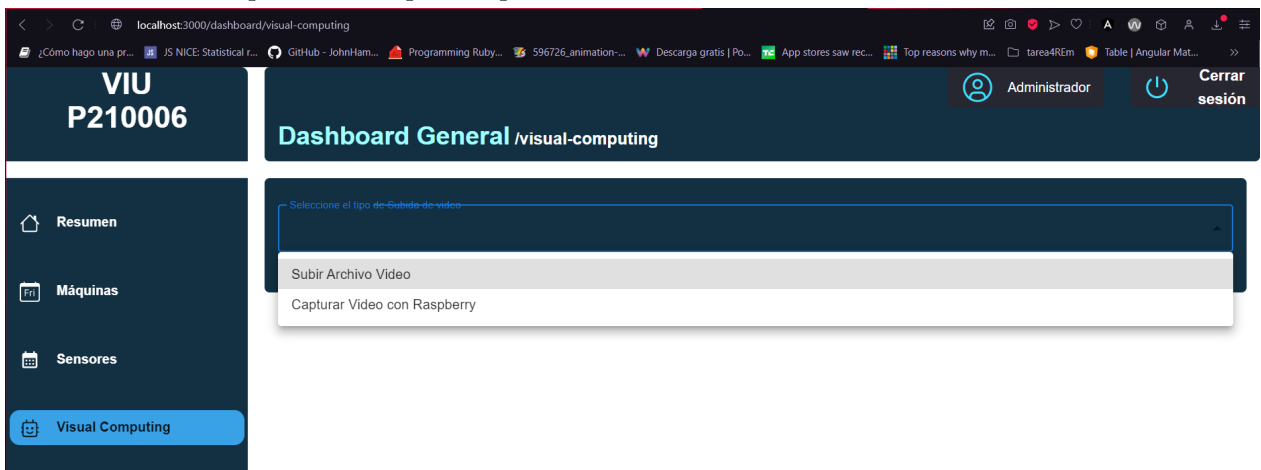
localhost:3000/dashboard/visual-computing

¿Cómo hago una pr... JS NICE: Statistical r... GitHub - JohnHam... Programming Ruby... 596726_animation-... Descarga gratis | Po... App stores saw rec... Top reasons why m... tarea4REm Table | Angular Mat...

VIU
P210006

Administrador

Cerrar sesión

Dashboard General /visual-computing

Resumen

Máquinas

Sensores

Visual Computing

Seleccione el tipo de Subida de video

Subir Archivo Video

Capturar Video con Raspberry